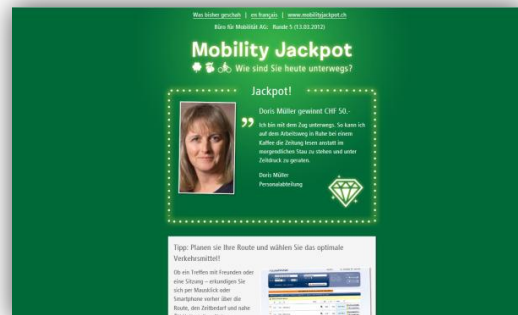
Was bisher geschah | en français | www.mobilityjackpot.ch

Büro für Mobilität AG: Runde 5 (13.03.2012)

Mobility Jackpot

Wie sind Sie heute unterwegs?

Jackpot!

Doris Müller gewinnt CHF 50.-

Ich bin mit dem Zug unterwegs. So kann ich auf dem Arbeitsweg in Ruhe bei einem Kaffee die Zeitung lesen anstatt im morgendlichen Stau zu stehen und unter Zeitdruck zu geraten.

Doris Müller
Personalabteilung

Tipp: Planen sie Ihre Route und wählen Sie das optimale Verkehrsmittel!

Ob ein Treffen mit Freunden oder eine Sitzung – erkundigen Sie sich per Mausklick oder Smartphone vorher über die Route, den Zeitbedarf und nahe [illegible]